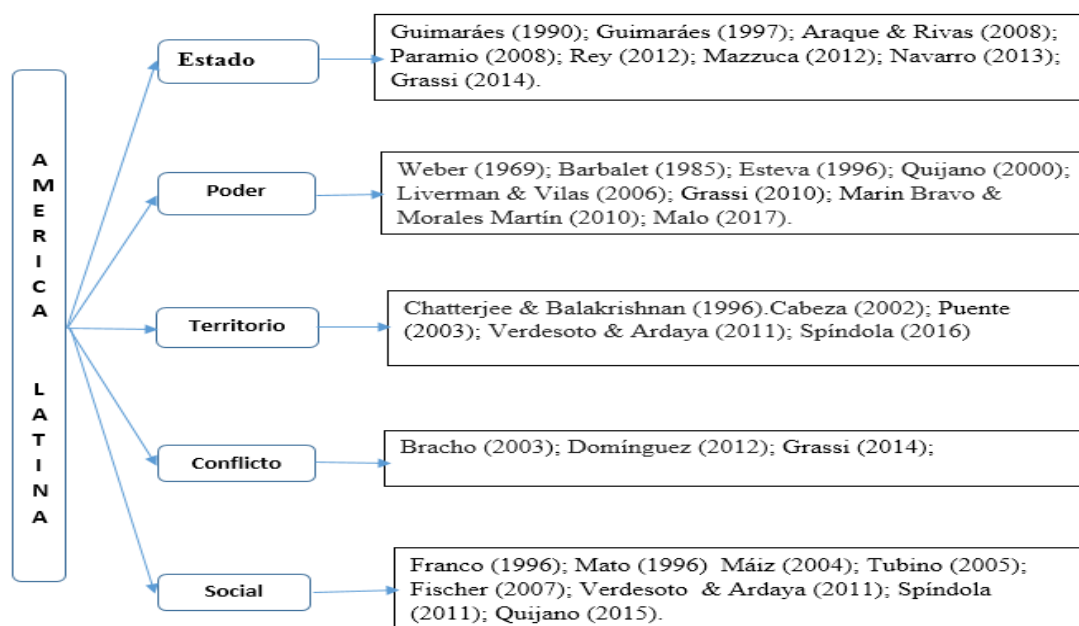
AMERICA LATINA

Estado

Guimaráes (1990); Guimaráes (1997); Araque & Rivas (2008); Paramio (2008); Rey (2012); Mazzuca (2012); Navarro (2013); Grassi (2014).

Poder

Weber (1969); Barbalet (1985); Esteva (1996); Quijano (2000); Liverman & Vilas (2006); Grassi (2010); Marin Bravo & Morales Martín (2010); Malo (2017).

Territorio

Chatterjee & Balakrishnan (1996).Cabeza (2002); Puente (2003); Verdesoto & Ardaya (2011); Spíndola (2016)

Conflicto

Bracho (2003); Domínguez (2012); Grassi (2014);

Social

Franco (1996); Mato (1996) Máiz (2004); Tubino (2005); Fischer (2007); Verdesoto & Ardaya (2011); Spíndola (2011); Quijano (2015).